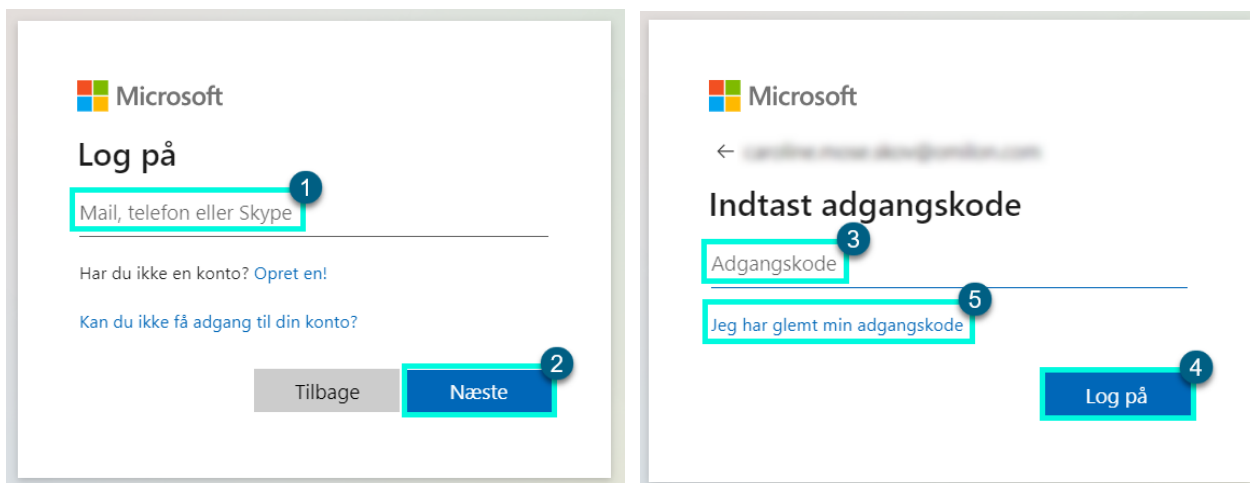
Microsoft

Log på

1

Mail, telefon eller Skype

Har du ikke en konto? Opret en!

Kan du ikke få adgang til din konto?

2

Tilbage

Næste

Microsoft

← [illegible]

Indtast adgangskode

3

Adgangskode

5

Jeg har glemt min adgangskode

4

Log på